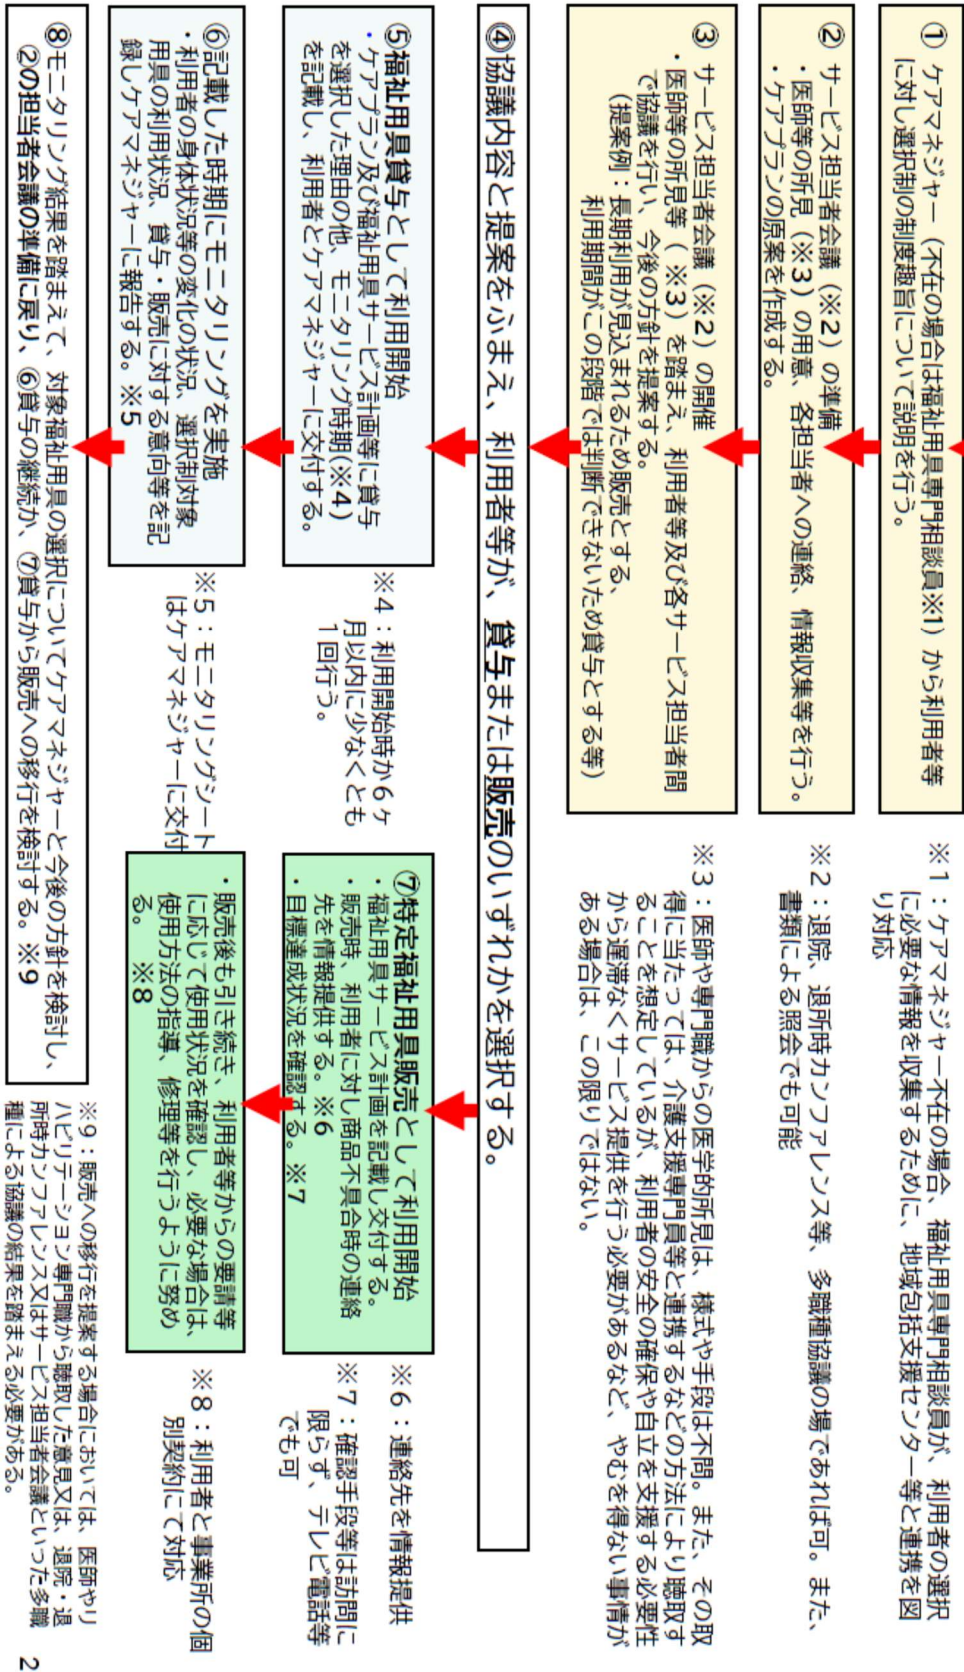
① ケアマネジャー（不在の場合は福祉用具専門相談員※1）から利用者等に対し選択制の制度趣旨について説明を行う。

※1：ケアマネジャー不在の場合、福祉用具専門相談員が、利用者の選択に必要な情報を収集するために、地域包括支援センター等と連携を図り対応

② サービス担当者会議（※2）の準備
・医師等の所見（※3）の用意、各担当者への連絡、情報収集等を行う。
・ケアプランの原案を作成する。

※2：退院、退所時カンファレンス等、多職種協議の場であれば可。また、書類による照会でも可能

③ サービス担当者会議（※2）の開催
・医師等の所見等（※3）を踏まえ、利用者等及び各サービス担当者間で協議を行い、今後の方針を提案する。
（提案例：長期利用が見込まれるため販売とする、利用期間がこの段階では判断できないため貸与とする等）

※3：医師や専門職からの医学的所見は、様式や手段は不問。また、その取得に当たっては、介護支援専門員等と連携するなどの方法により聴取することを想定しているが、利用者の安全の確保や自立を支援する必要性から遅滞なくサービス提供を行う必要があるなど、やむを得ない事情がある場合は、この限りではない。

④協議内容と提案をふまえ、利用者等が、貸与または販売のいずれかを選択する。

⑤福祉用具貸与として利用開始
・ケアプラン及び福祉用具サービス計画等に貸与を選択した理由の他、モニタリング時期(※4)を記載し、利用者とケアマネジャーに交付する。

※4：利用開始時から6ヶ月以内に少なくとも1回行う。

⑥記載した時期にモニタリングを実施
・利用者の身体状況等の変化の状況、選択制対象用具の利用状況、貸与・販売に対する意向等を記録しケアマネジャーに報告する。※5

※5：モニタリングシートはケアマネジャーに交付

⑧モニタリング結果を踏まえて、対象福祉用具の選択についてケアマネジャーと今後の方針を検討し、②の担当者会議の準備に戻り、⑥貸与の継続か、⑦貸与から販売への移行を検討する。※9

⑦特定福祉用具販売として利用開始
・福祉用具サービス計画を記載し交付する。
・販売時、利用者に対し商品不具合時の連絡先を情報提供する。※6
・目標達成状況を確認する。※7

※6：連絡先を情報提供

※7：確認手段等は訪問に限らず、テレビ電話等でも可

・販売後も引き続き、利用者等からの要請等に応じて使用状況を確認し、必要な場合は、使用方法の指導、修理等を行うように努める。※8

※8：利用者と事業所の個別契約にて対応

※9：販売への移行を提案する場合においては、医師やリハビリテーション専門職から聴取した意見又は、退院・退所時カンファレンス又はサービス担当者会議といった多職種による協議の結果を踏まえる必要がある。

2